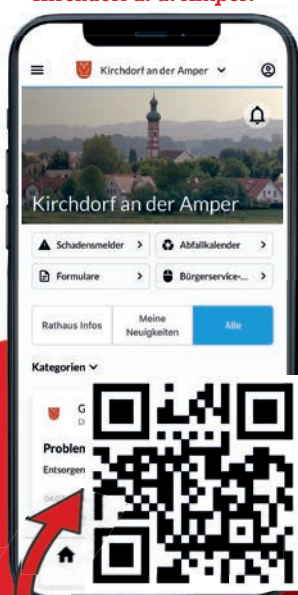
Kirchdorf a. d. Amper

Kirchdorf an der Amper

Kirchdorf an der Amper

Schadensmelder

Abfallkalender

Formulare

Bürgerservice-...

Rathaus Infos

Meine Neuigkeiten

Alle

Kategorien

G

Di

Problem

Entsorgen

04.0